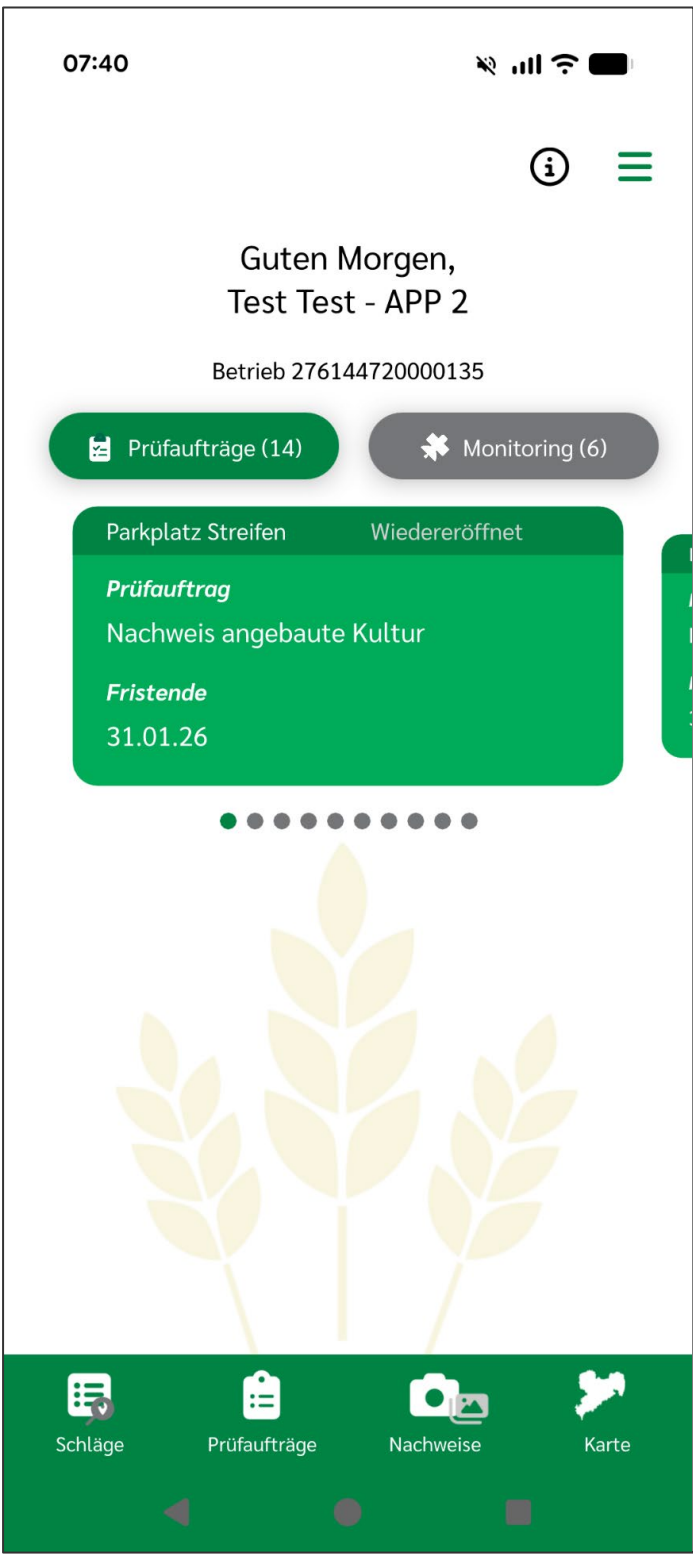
07:40

Guten Morgen,
Test Test - APP 2

Betrieb 276144720000135

Prüfaufträge (14)

Monitoring (6)

Parkplatz Streifen Wiedereröffnet

*Prüfauftrag*
Nachweis angebaute Kultur

*Fristende*
31.01.26

Schläge
Prüfaufträge
Nachweise
Karte